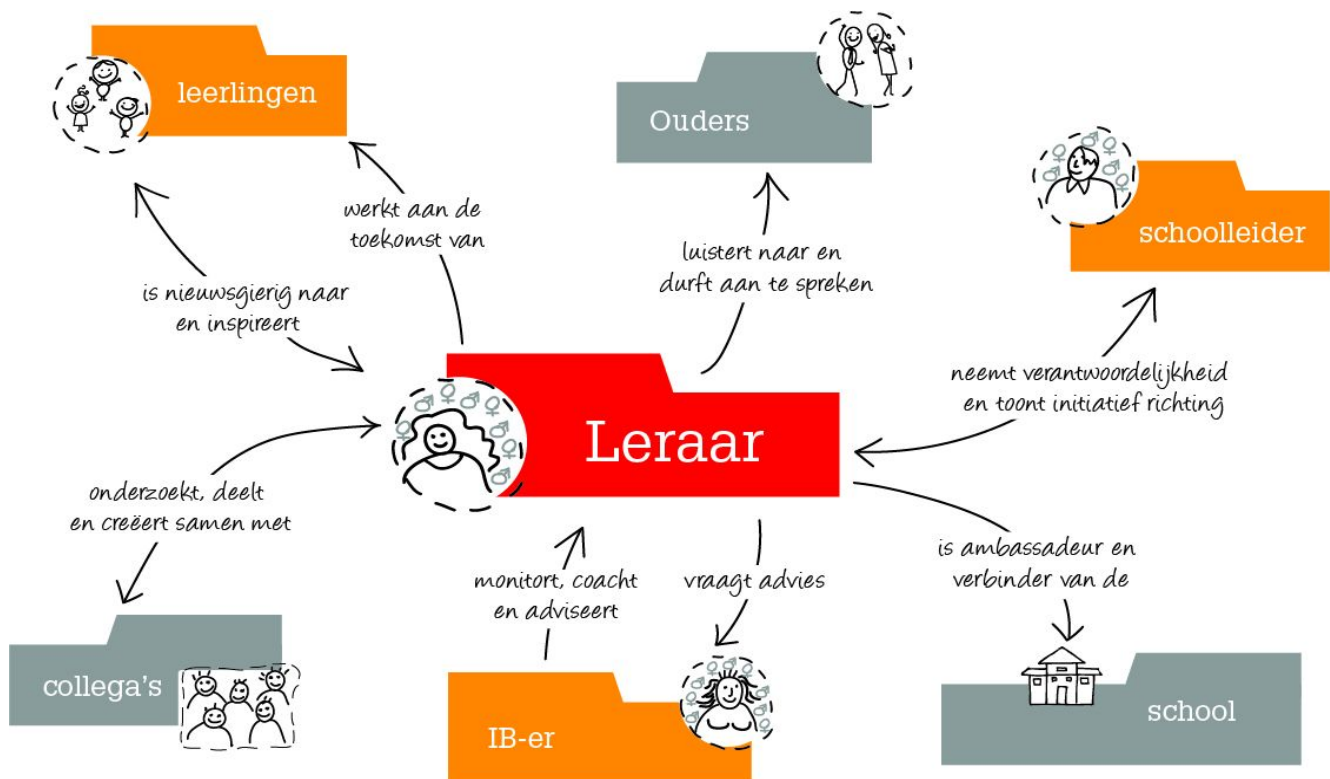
leerlingen

Ouders

schoolleider

werkt aan de toekomst van

is nieuwsgierig naar en inspireert

luistert naar en durft aan te spreken

neemt verantwoordelijkheid en toont initiatief richting

Leraar

onderzoekt, deelt en creëert samen met

monitort, coacht en adviseert

vraagt advies

is ambassadeur en verbinder van de

collega's

IB-er

school